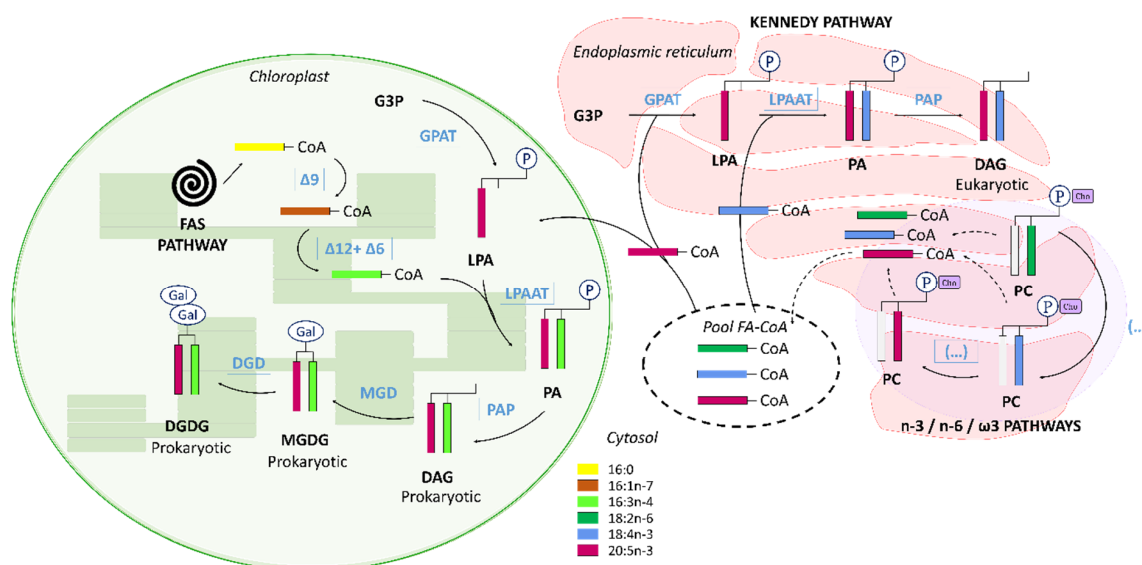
Chloroplast

G3P

GPAT

CoA

Δ9

FAS PATHWAY

CoA

Δ12+ Δ6

CoA

LPA

P

LPAAT

P

Gal

Gal

Gal

DGD

MGD

PAP

PA

DGDG Prokaryotic

MGDG Prokaryotic

DAG Prokaryotic

KENNEDY PATHWAY

Endoplasmic reticulum

P

P

G3P

GPAT

LPAAT

PAP

LPA

PA

DAG Eukaryotic

P Cho

CoA

CoA

CoA

CoA

CoA

PC

P Cho

P Cho

Pool FA-CoA

CoA

CoA

CoA

(...)

PC

PC

(..

n-3 / n-6 / ω3 PATHWAYS

Cytosol

16:0
16:1n-7
16:3n-4
18:2n-6
18:4n-3
20:5n-3